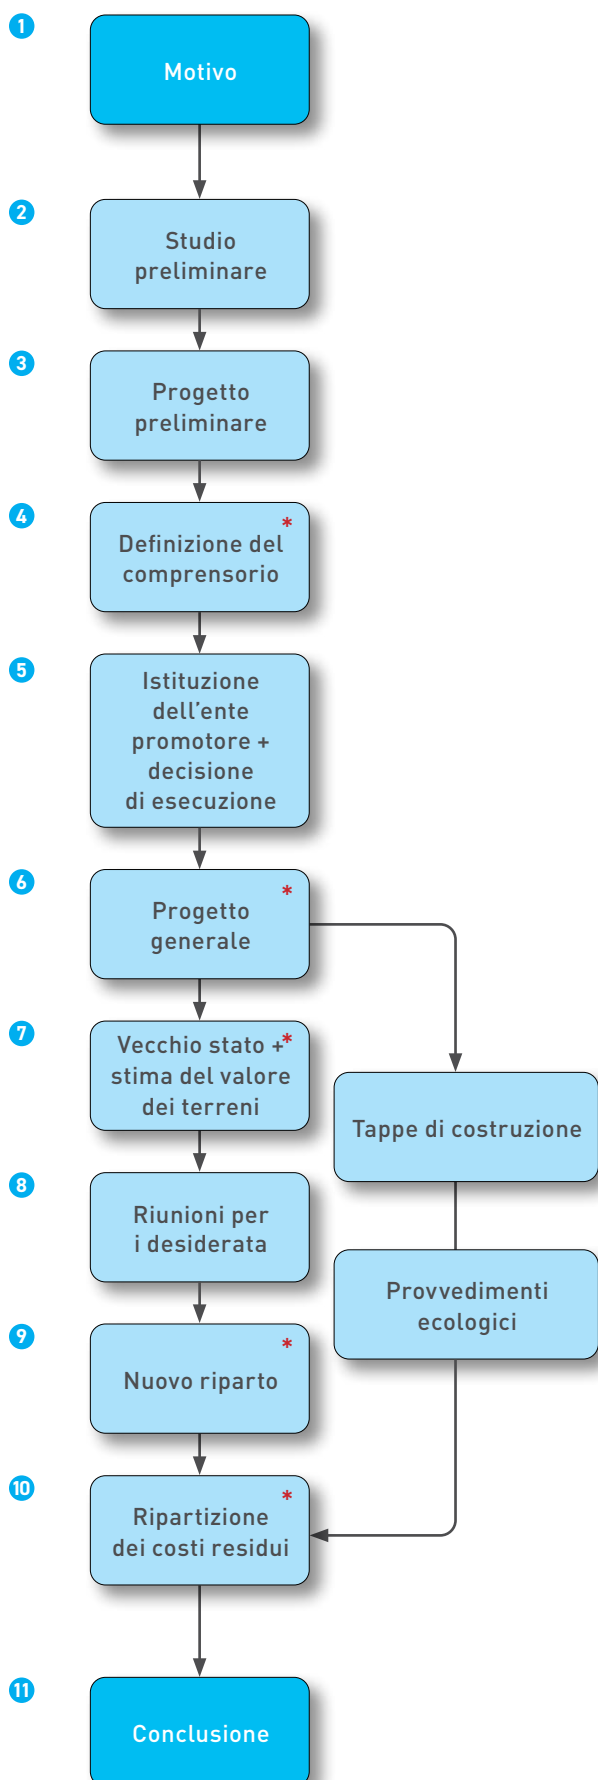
1
Motivo

2
Studio preliminare

3
Progetto preliminare

4
Definizione del comprensorio *

5
Istituzione dell'ente promotore + decisione di esecuzione

6
Progetto generale *

7
Vecchio stato + * stima del valore dei terreni

Tappe di costruzione

8
Riunioni per i desiderata

Provvedimenti ecologici

9
Nuovo riparto *

10
Ripartizione dei costi residui *

11
Conclusione